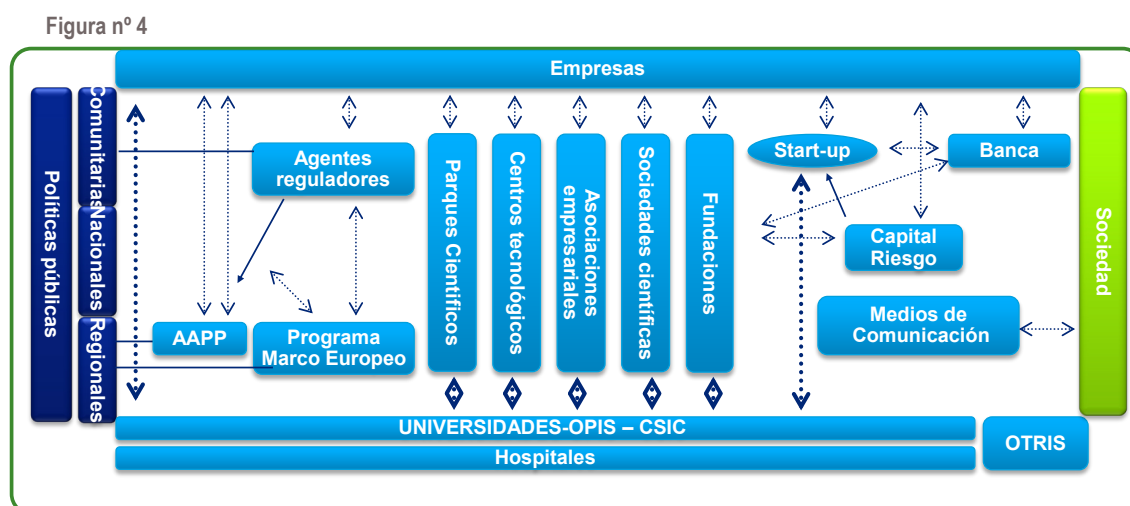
Figura nº 4

Empresas

Políticas públicas

Comunitarias

Nacionales

Regionales

Agentes reguladores

AAPP

Programa Marco Europeo

Parques Científicos

Centros tecnológicos

Asociaciones empresariales

Sociedades científicas

Fundaciones

Start-up

Banca

Capital Riesgo

Medios de Comunicación

Sociedad

UNIVERSIDADES-OPIS – CSIC

Hospitales

OTRIS